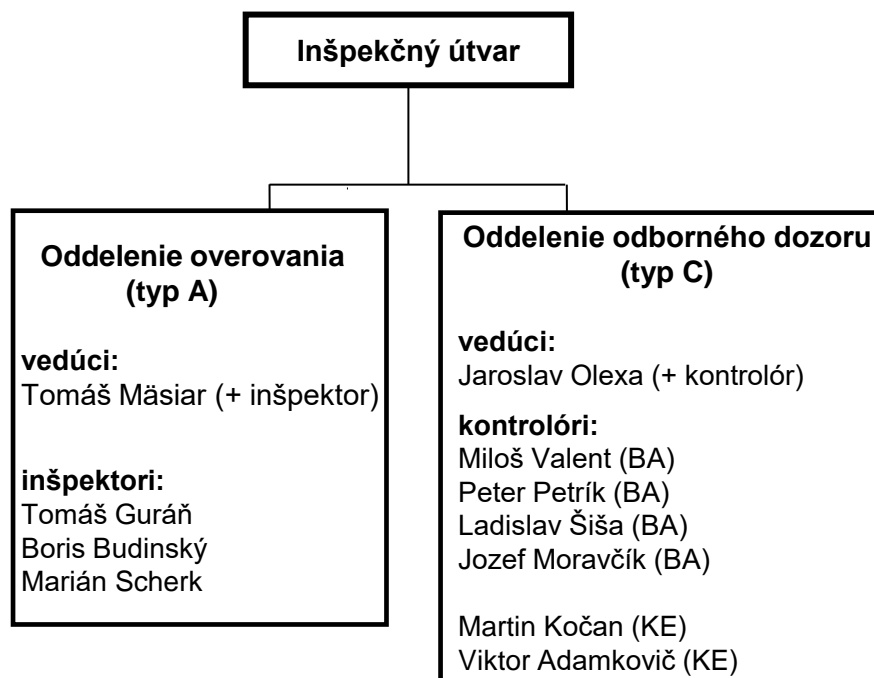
Inšpekčný útvar

Oddelenie overovania (typ A)

vedúci:
Tomáš Mäsiar (+ inšpektor)

inšpektori:
Tomáš Guráň
Boris Budinský
Marián Scherk

Oddelenie odborného dozoru (typ C)

vedúci:
Jaroslav Olexa (+ kontrolór)

kontrolóri:
Miloš Valent (BA)
Peter Petrík (BA)
Ladislav Šiša (BA)
Jozef Moravčík (BA)

Martin Kočan (KE)
Viktor Adamkovič (KE)